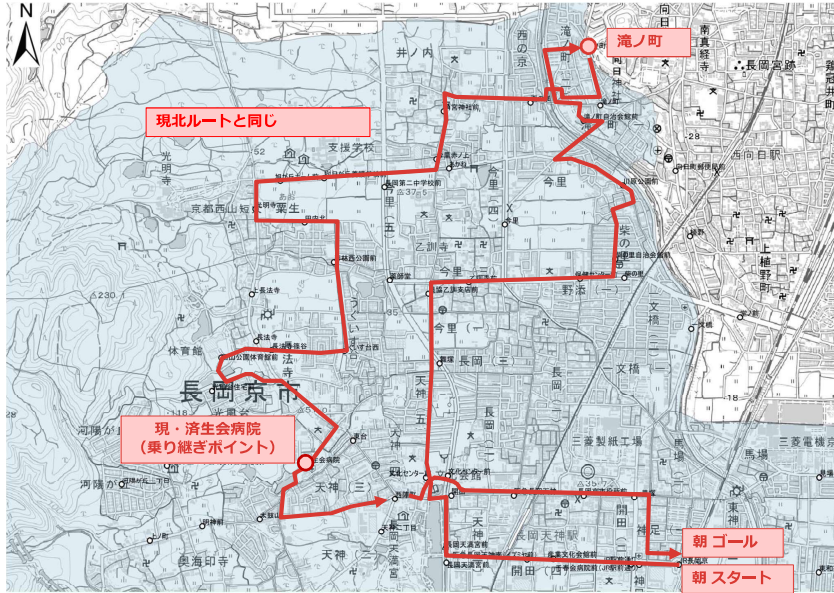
N

滝ノ町

現北ルートと同じ

現・済生会病院
（乗り継ぎポイント）

朝 ゴール

朝 スタート

長岡京市

井ノ内

西の京

今里

乙訓寺

野添

文橋

長岡

天神

開田

馬場

東神足

三菱製紙工場

三菱電機京

長岡天神駅

西向日駅

長岡宮跡

光明寺

粟生

奥海印寺

河陽が丘

体育館

長法寺

うぐいす台

柴の里

向日町

上植野町

南真経寺

長岡天満宮